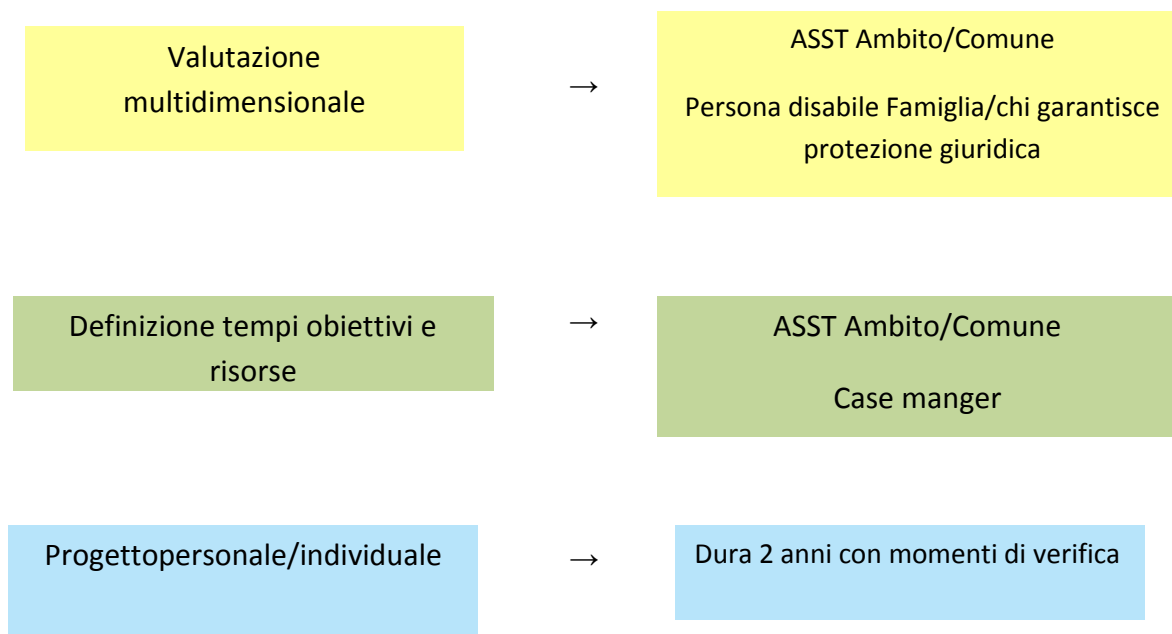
Valutazione multidimensionale

→

ASST Ambito/Comune

Persona disabile Famiglia/chi garantisce protezione giuridica

Definizione tempi obiettivi e risorse

→

ASST Ambito/Comune

Case manger

Progettopersonale/individuale

→

Dura 2 anni con momenti di verifica